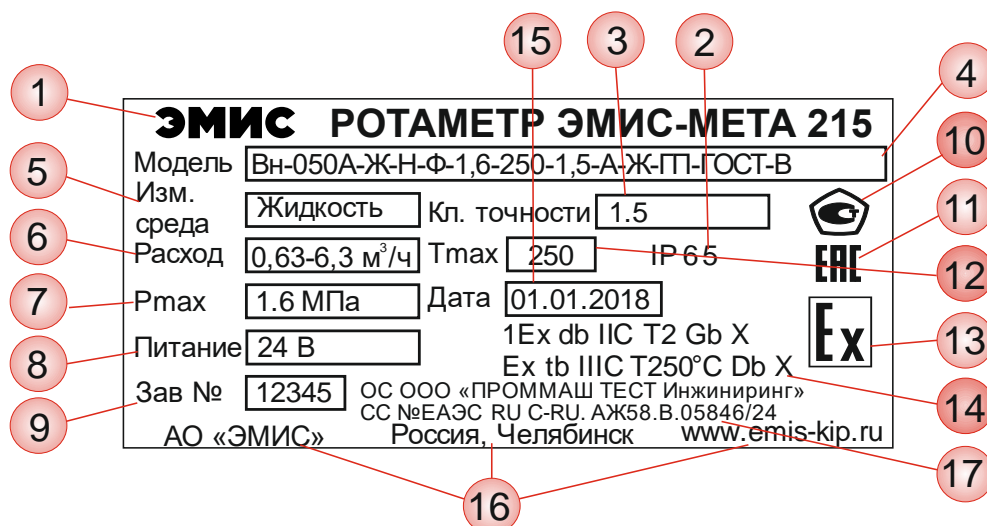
15
3
2
4
1
ЭМИС РОТАМЕТР ЭМИС-МЕТА 215
10
Модель Вн-050А-Ж-Н-Ф-1,6-250-1,5-А-Ж-ГП-ГОСТ-В
5
Изм. среда Жидкость
Кл. точности 1.5
11
6
Расход $0,63\text{-}6,3\ м^3/ч$
Tmax 250
IP 65
ЕАС
12
7
Pmax 1.6 МПа
Дата 01.01.2018
1Ex db IIC T2 Gb X
Ex
13
8
Питание 24 В
Ex tb IIIC T250°C Db X
9
Зав № 12345
ОС ООО «ПРОММАШ ТЕСТ Инжиниринг»
СС №ЕАЭС RU C-RU. АЖ58.В.05846/24
14
АО «ЭМИС»
Россия, Челябинск
www.emis-kip.ru
17
16